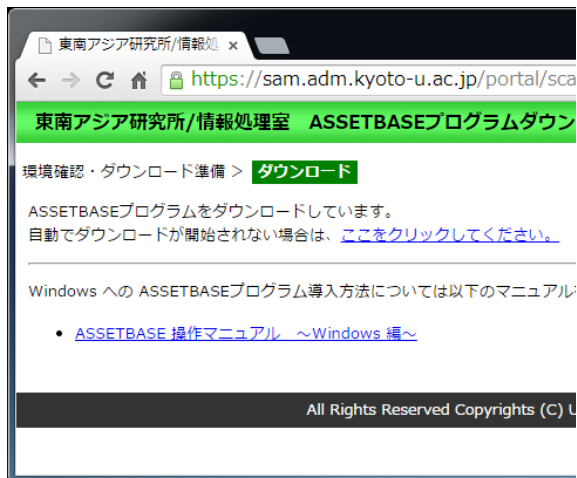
東南アジア研究所/情報処 ×

https://sam.adm.kyoto-u.ac.jp/portal/sca

東南アジア研究所/情報処理室　ASSETBASEプログラムダウン

環境確認・ダウンロード準備 > ダウンロード

ASSETBASEプログラムをダウンロードしています。
自動でダウンロードが開始されない場合は、ここをクリックしてください。

Windows への ASSETBASEプログラム導入方法については以下のマニュアル

• ASSETBASE 操作マニュアル　～Windows 編～

All Rights Reserved Copyrights (C) U